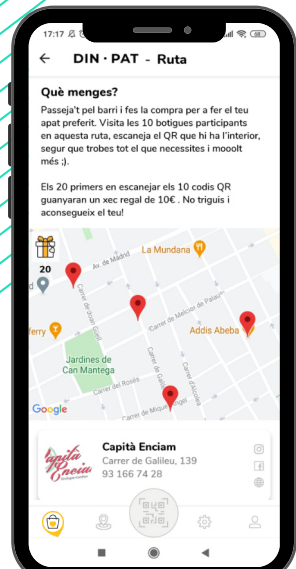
17:17

DIN · PAT - Ruta

Què menges?

Passeja't pel barri i fes la compra per a fer el teu apat preferit. Visita les 10 botigues participants en aquesta ruta, escaneja el QR que hi ha l'interior, segur que trobes tot el que necessites i mooolt més ;).

Els 20 primers en escanejar els 10 codis QR guanyaran un xec regal de 10€ . No triguis i aconsegueix el teu!

20

Av. de Madrid

La Mundana

Carrer de Joan Güell

Carrer de Melcior de Palau

Ferry

Addis Abeba

Jardines de Can Mantega

Carrer del Roses

Carrer de Miquel Àngel

Carrer d'Anglesola

Google

Capità Enciam

Carrer de Galileu, 139

93 166 74 28

Capità Enciam